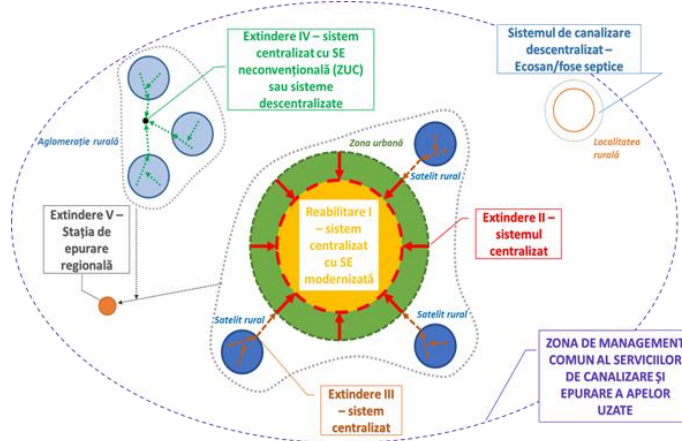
Extindere IV – sistem centralizat cu SE neconvențională (ZUC) sau sisteme descentralizate

Sistemul de canalizare descentralizat – Ecosan/fose septice

Localitatea rurală

Aglomerație rurală

Zona urbană

Satelit rural

Extindere V – Stația de epurare regională

Reabilitare I – sistem centralizat cu SE modernizată

Extindere II – sistemul centralizat

Satelit rural

Satelit rural

Extindere III – sistem centralizat

ZONA DE MANAGEMENT COMUN AL SERVICIILOR DE CANALIZARE ȘI EPURARE A APELOR UZATE